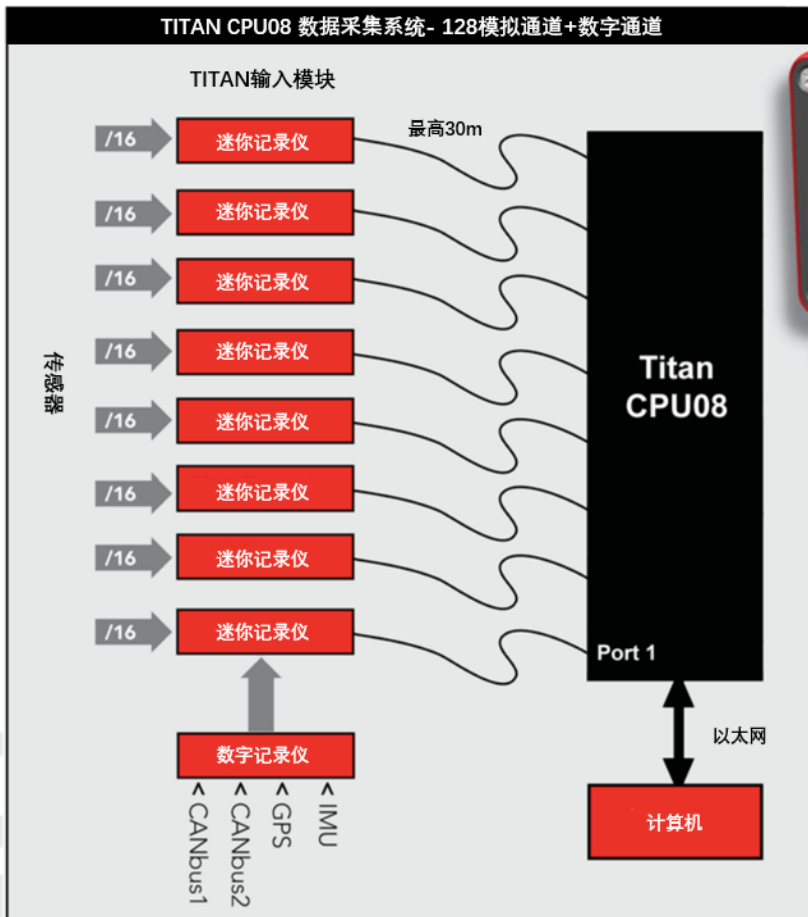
TITAN CPU08 数据采集系统- 128模拟通道+数字通道

TITAN输入模块

传感器

/16 迷你记录仪
/16 迷你记录仪
/16 迷你记录仪
/16 迷你记录仪
/16 迷你记录仪
/16 迷你记录仪
/16 迷你记录仪
/16 迷你记录仪

最高30m

Titan CPU08

Port 1

数字记录仪

< CANbus1
< CANbus2
< GPS
< IMU

以太网

计算机